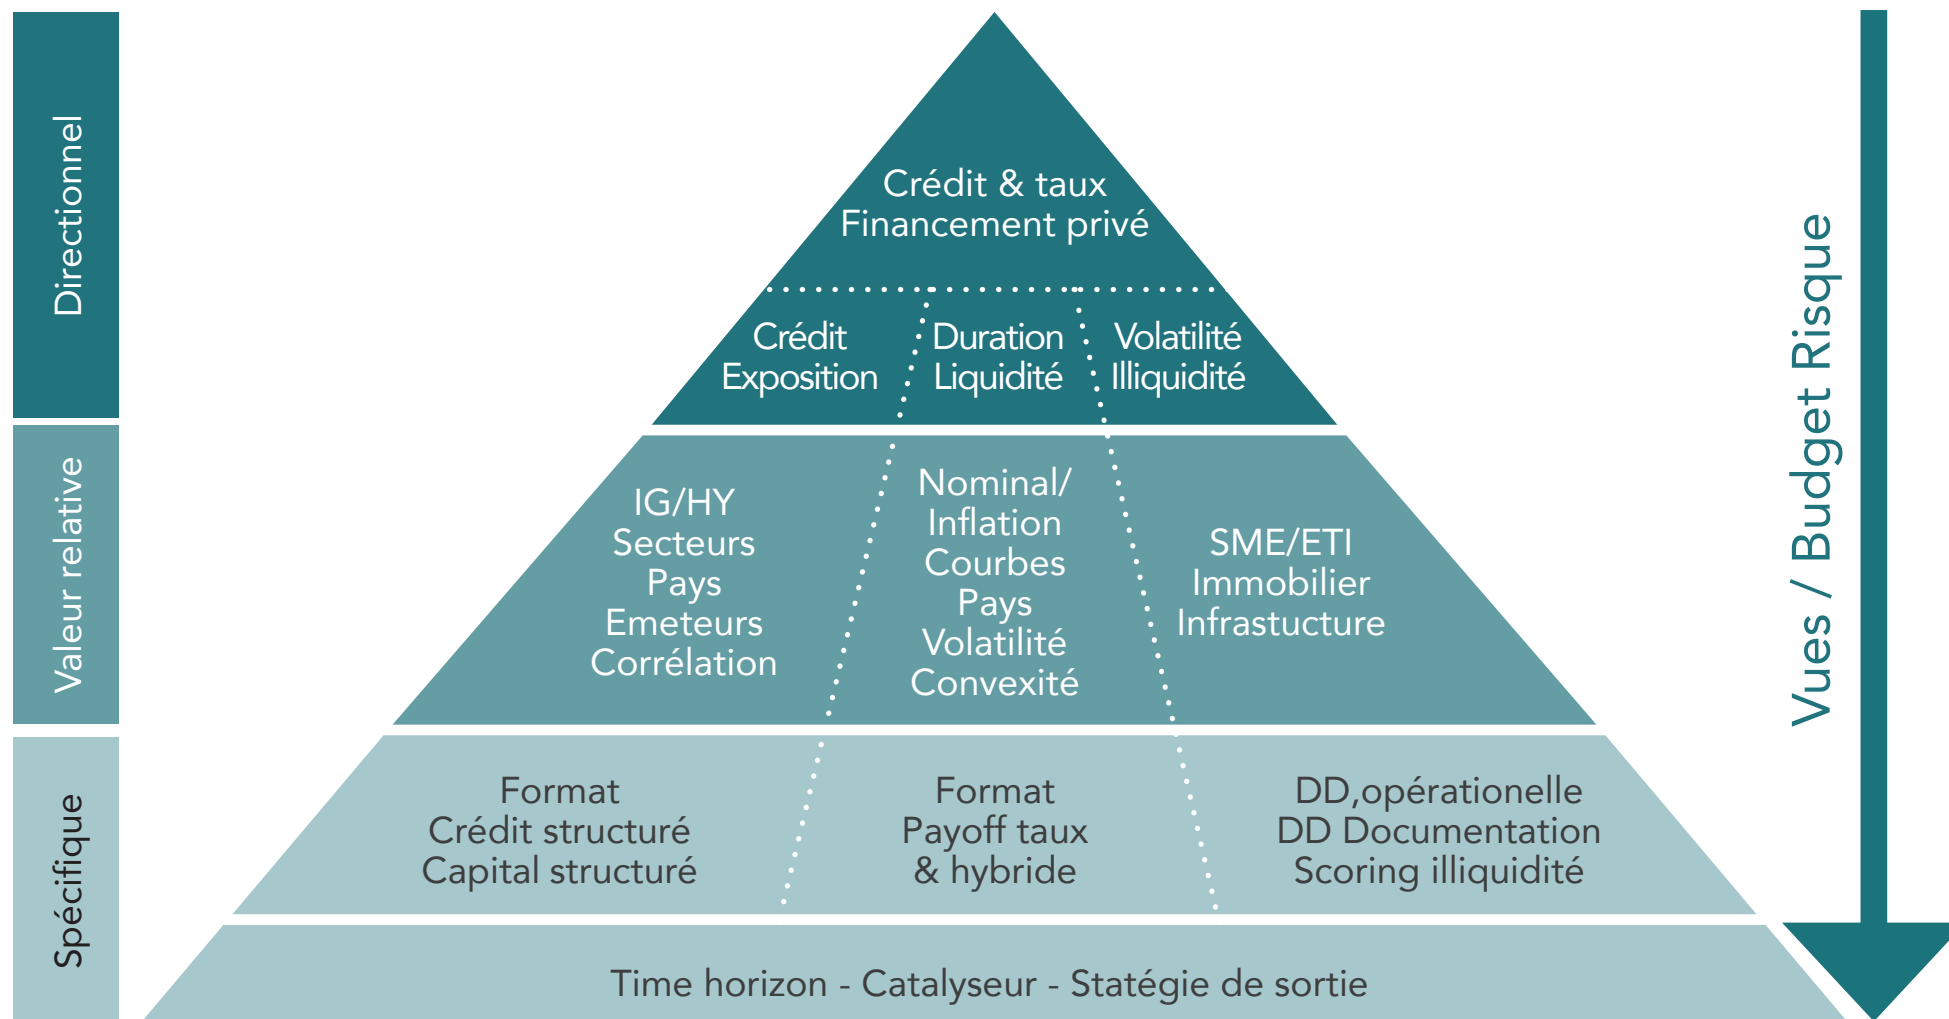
Directionnel

Valeur relative

Spécifique

Crédit & taux
Financement privé

Crédit
Exposition

Duration
Liquidité

Volatilité
Illiquidité

IG/HY
Secteurs
Pays
Emeteurs
Corrélation

Nominal/
Inflation
Courbes
Pays
Volatilité
Convexité

SME/ETI
Immobilier
Infrastucture

Format
Crédit structuré
Capital structuré

Format
Payoff taux
& hybride

DD,opérationelle
DD Documentation
Scoring illiquidité

Time horizon - Catalyseur - Statégie de sortie

Vues / Budget Risque